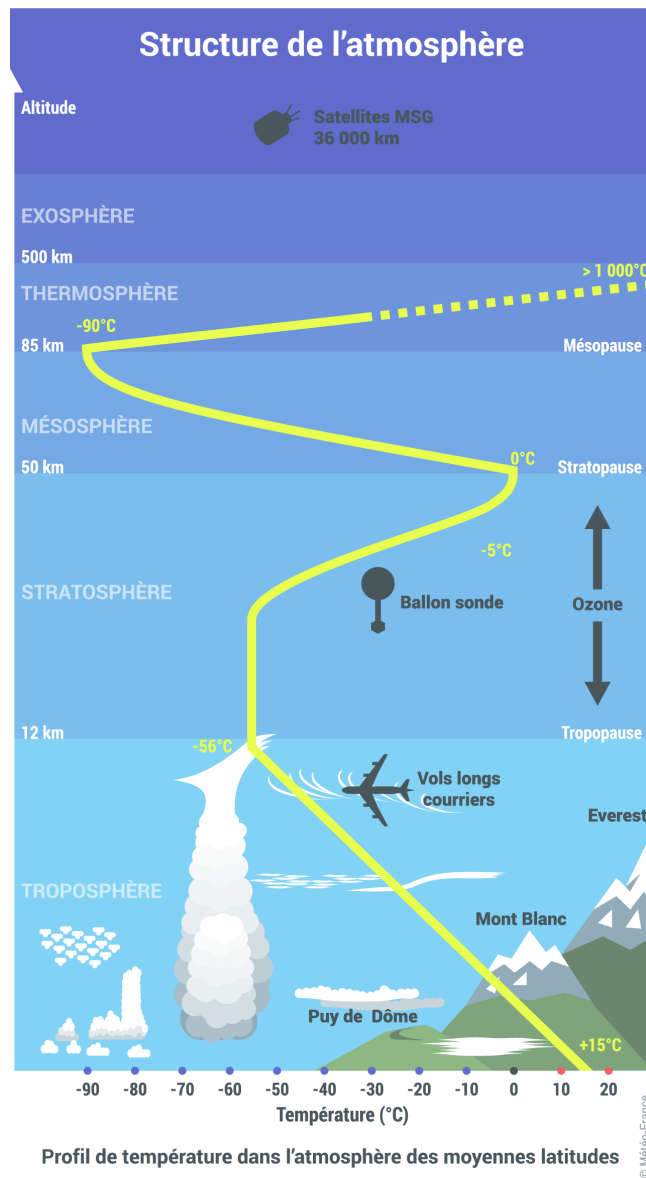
Structure de l'atmosphère

Altitude

Satellites MSG
36 000 km

EXOSPHÈRE

500 km

THERMOSPHÈRE

> 1 000°C

-90°C

85 km

Mésopause

MÉSOSPHÈRE

0°C

50 km

Stratopause

-5°C

STRATOSPHÈRE

Ballon sonde

Ozone

12 km

Tropopause

-56°C

Vols longs courriers

Everest

TROPOSPHÈRE

Mont Blanc

Puy de Dôme

+15°C

-90 -80 -70 -60 -50 -40 -30 -20 -10 0 10 20

Température (°C)

Profil de température dans l'atmosphère des moyennes latitudes

© Météo-France